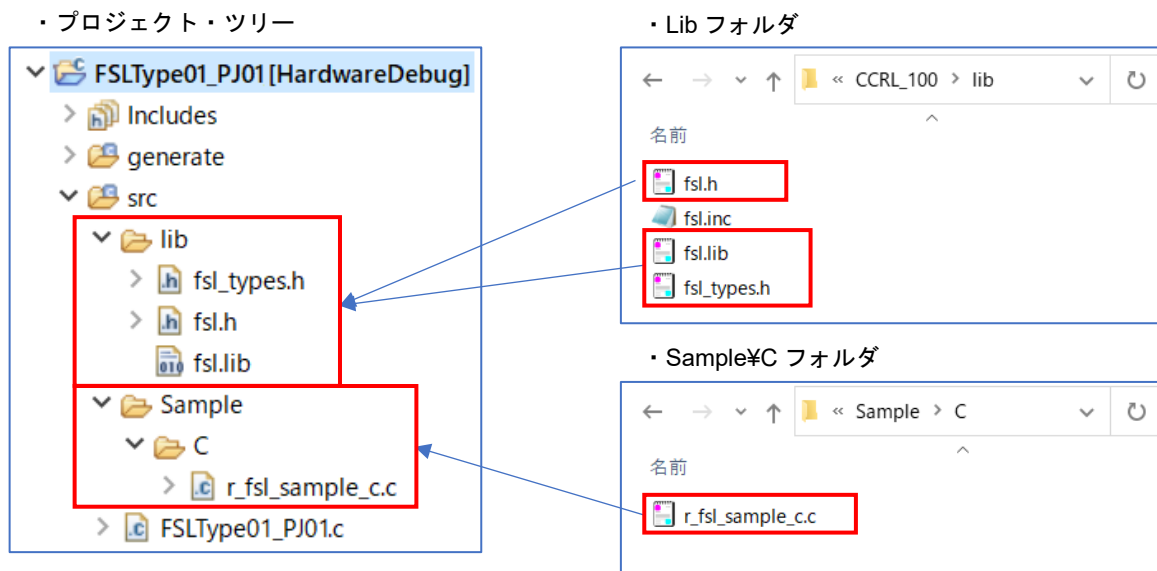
・プロジェクト・ツリー

FSLType01_PJ01 [HardwareDebug]
Includes
generate
src
lib
fsl_types.h
fsl.h
fsl.lib
Sample
C
r_fsl_sample_c.c
FSLType01_PJ01.c

・Lib フォルダ

« CCRL_100 › lib

名前

fsl.h
fsl.inc
fsl.lib
fsl_types.h

・Sample¥C フォルダ

« Sample › C

名前

r_fsl_sample_c.c